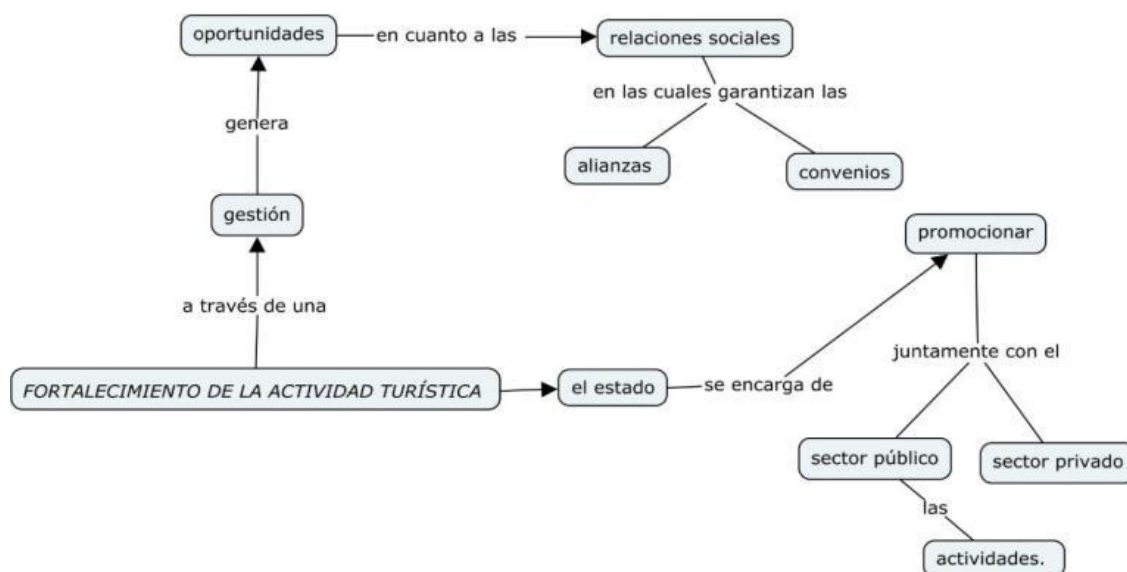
oportunidades

en cuanto a las

relaciones sociales

en las cuales garantizan las

alianzas

convenios

genera

gestión

a través de una

FORTALECIMIENTO DE LA ACTIVIDAD TURÍSTICA

el estado

se encarga de

promocionar

juntamente con el

sector público

sector privado

las

actividades.